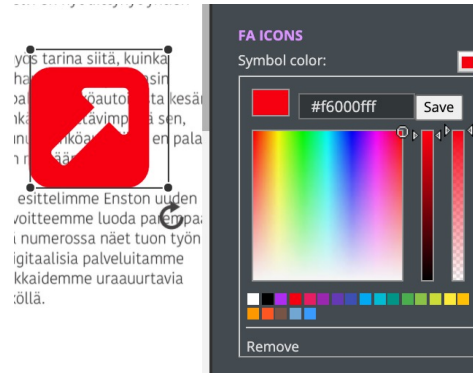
yös tarina siitä, kuinka
ha
ba
nk
in
h ni
esittelimme Enston uuden
voitteemme luoda pa
numerossa näet tuon työn
igitaalisia palveluitamme
kkaidemme uraauurtavia
öllä.

FA ICONS
Symbol color:
#f6000fff
Save
Remove